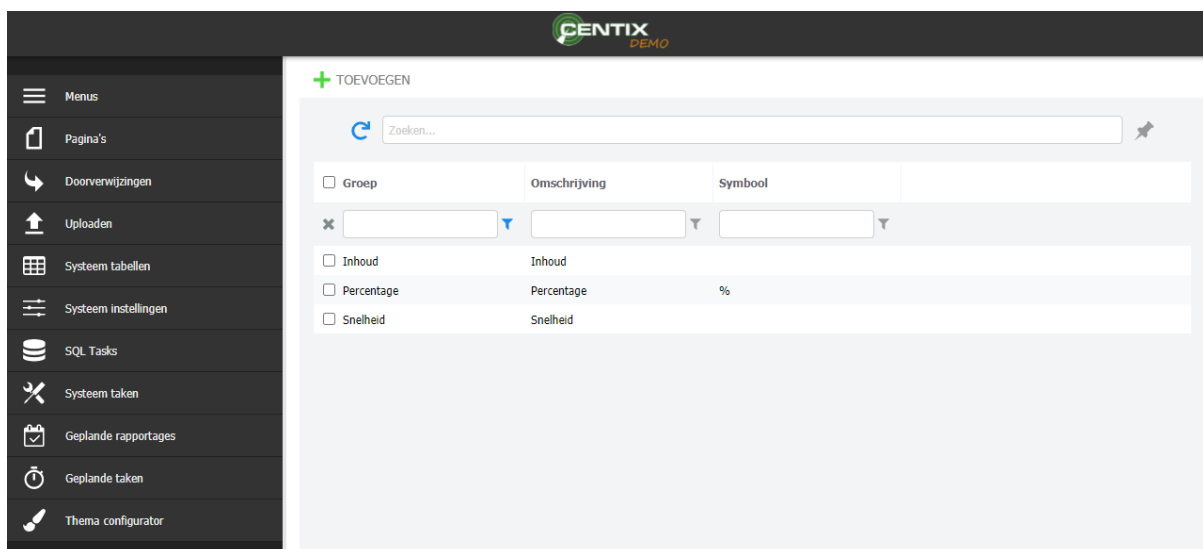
CENTIX
DEMO

Menus
Pagina's
Doorverwijzingen
Uploaden
Systeem tabellen
Systeem instellingen
SQL Tasks
Systeem taken
Geplande rapportages
Geplande taken
Thema configurator

TOEVOEGEN

Zoeken...

| Groep | Omschrijving | Symbool |
|---|---|---|
| Inhoud | Inhoud | |
| Percentage | Percentage | % |
| Snelheid | Snelheid | |